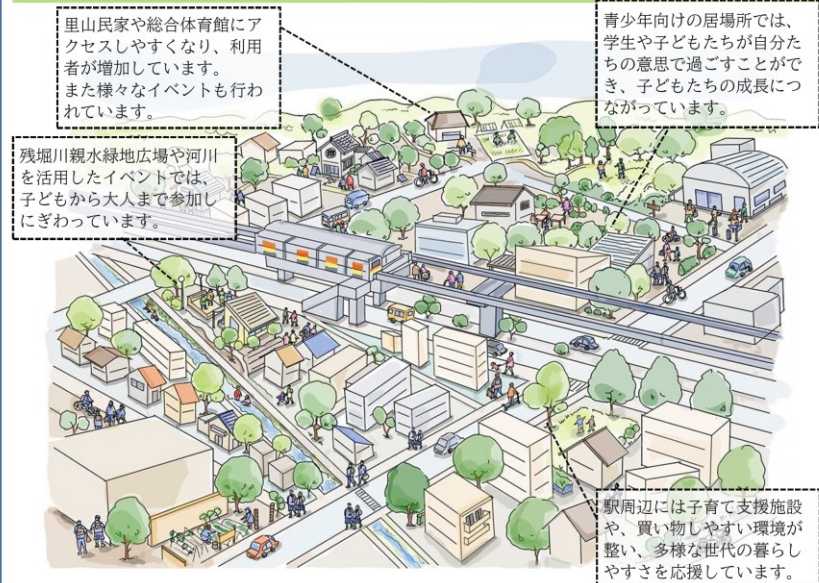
里山民家や総合体育館にアクセスしやすくなり、利用者が増加しています。
また様々なイベントも行われています。

青少年向けの居場所では、学生や子どもたちが自分たちの意思で過ごすことができ、子どもたちの成長につながっています。

残堀川親水緑地広場や河川を活用したイベントでは、子どもから大人まで参加しにぎわっています。

駅周辺には子育て支援施設や、買い物しやすい環境が整い、多様な世代の暮らしやすさを応援しています。